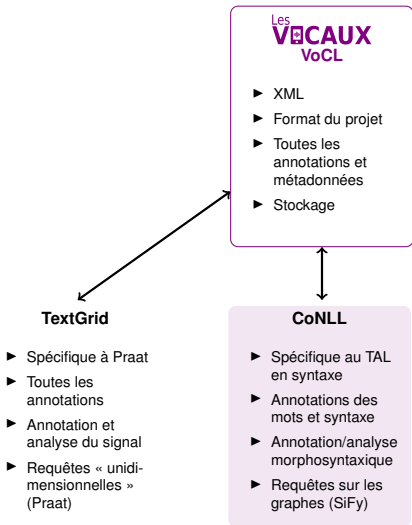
Les VOCAUX
VoCL

- XML
- Format du projet
- Toutes les annotations et métadonnées
- Stockage

TextGrid

- Spécifique à Praat
- Toutes les annotations
- Annotation et analyse du signal
- Requêtes « unidimensionnelles » (Praat)

CoNLL

- Spécifique au TAL en syntaxe
- Annotations des mots et syntaxe
- Annotation/analyse morphosyntaxique
- Requêtes sur les graphes (SiFy)